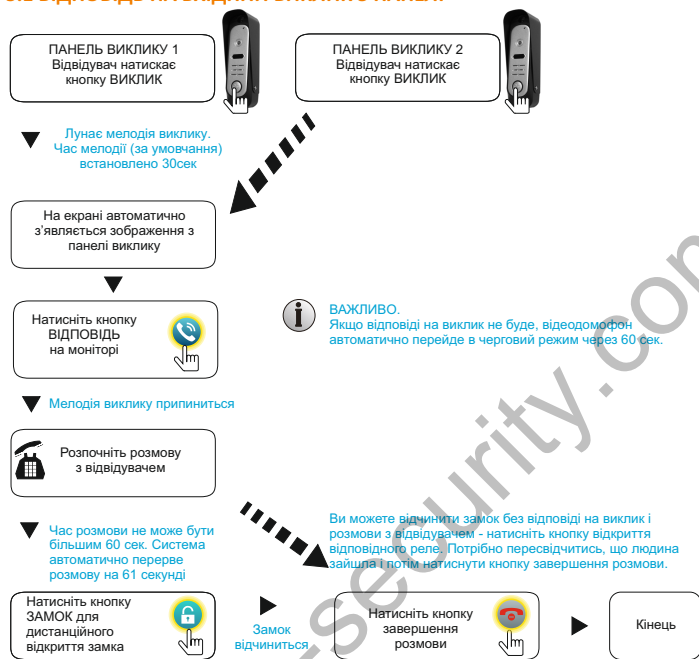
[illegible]

ПАНЕЛЬ ВИКЛИКУ 1
Відвідувач натискає кнопку ВИКЛИК

ПАНЕЛЬ ВИКЛИКУ 2
Відвідувач натискає кнопку ВИКЛИК

Лунає мелодія виклику. Час мелодії (за умовчання) встановлено 30сек

На екрані автоматично з'являється зображення з панелі виклику

Натисніть кнопку ВІДПОВІДЬ на моніторі

ВАЖЛИВО.
Якщо відповіді на виклик не буде, відеодомофон автоматично перейде в черговий режим через 60 сек.

Мелодія виклику припиниться

Розпочніть розмову з відвідувачем

Час розмови не може бути більшим 60 сек. Система автоматично переРве розмову на 61 секунді

Ви можете відчинити замок без відповіді на виклик і розмови з відвідувачем - натисніть кнопку відкриття відповідного реле. Потрібно пересвідчитись, що людина зайшла і потім натиснути кнопку завершення розмови.

Натисніть кнопку ЗАМОК для дистанційного відкриття замка

Замок відчиниться

Натисніть кнопку завершення розмови

Кінець

security.com